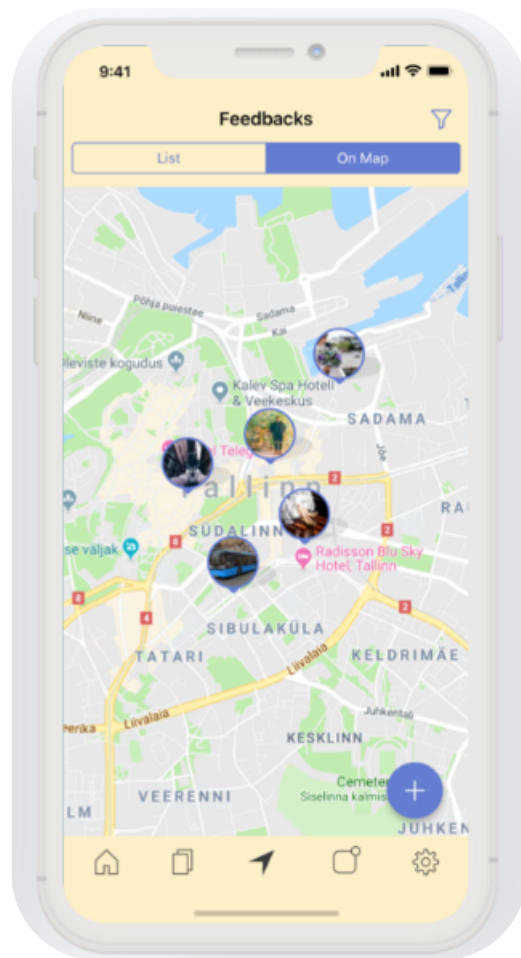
9:41

Feedbacks

List

On Map

Põhja puiestee

Sadama

Kai

Niine

leviste kogudus

Kalev Spa Hotell & Veekeskus

SADAMA

Jõe

Tele

Tallinn

2

SÜDALINN

8

RA

se väljak

Radisson Blu Sky Hotel, Tallinn

8

4

2

SIBULAKÜLA

TATARI

KELDRIMÄE

Liivalaia

erika

Liivalaia

Juhkentali

KESKLINN

Cemete

LM

VEERENNI

Siselinna kalmis

JUHKEN

+